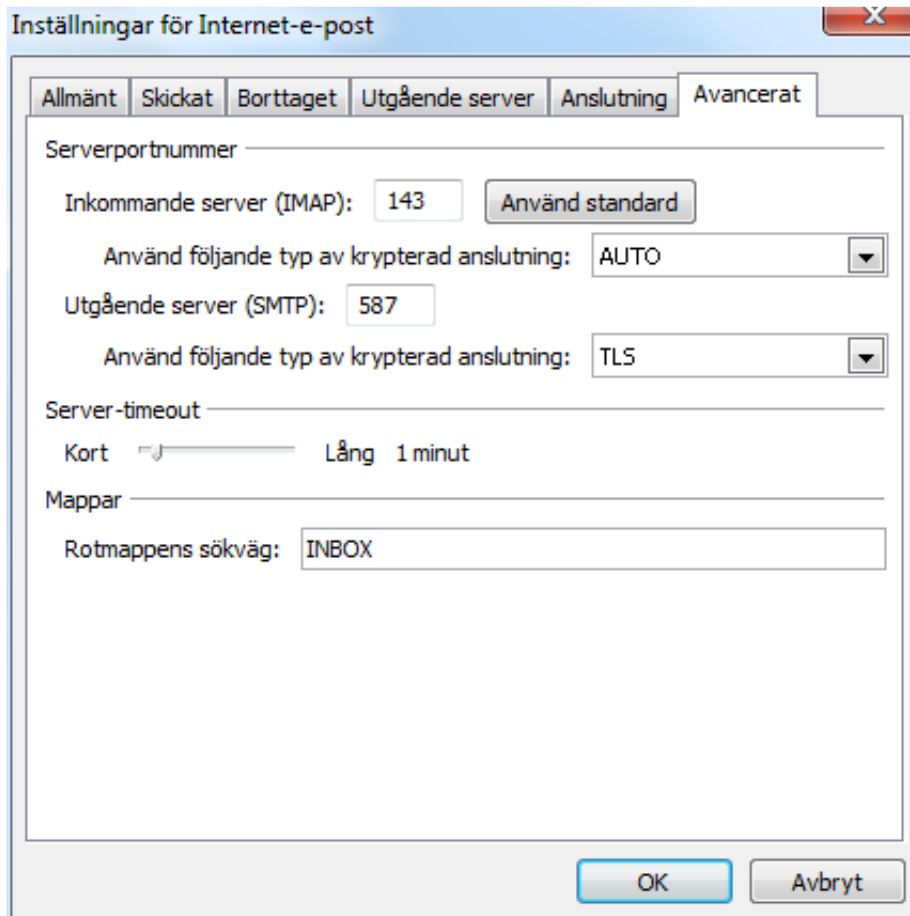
Inställningar för Internet-e-post

Allmänt | Skickat | Borttaget | Utgående server | Anslutning | Avancerat

Serverportnummer

Inkommande server (IMAP): 143 Använd standard

Använd följande typ av krypterad anslutning: AUTO

Utgående server (SMTP): 587

Använd följande typ av krypterad anslutning: TLS

Server-timeout

Kort Lång 1 minut

Mappar

Rotmappens sökväg: INBOX

OK Avbryt